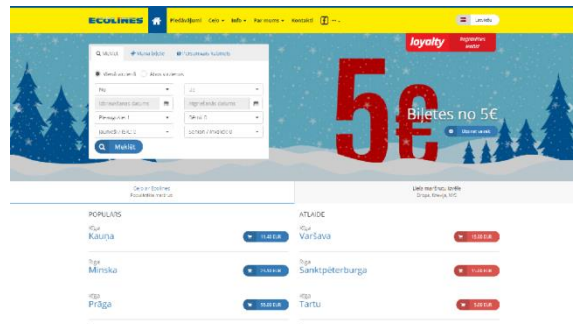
ECOLINES Piedāvājumi Ceļo Info Par mums Kontakti Latviešu

loyalty

Meklēt Manas biļetes

Vienā virzienā Abos virzienos

No Uz

Izbraukšanas datums Atgriešanās datums

Pasažieri: 1

Meklēt

5€

Biļetes no 5€

Uzzināt vairāk

Ceļo ar Ecolines

POPULĀRS

Rīga
Kauņa

Rīga
Minska

Rīga
Prāga

ATLAIDE

Rīga
Varšava

Rīga
Sanktpēterburga

Rīga
Tartu